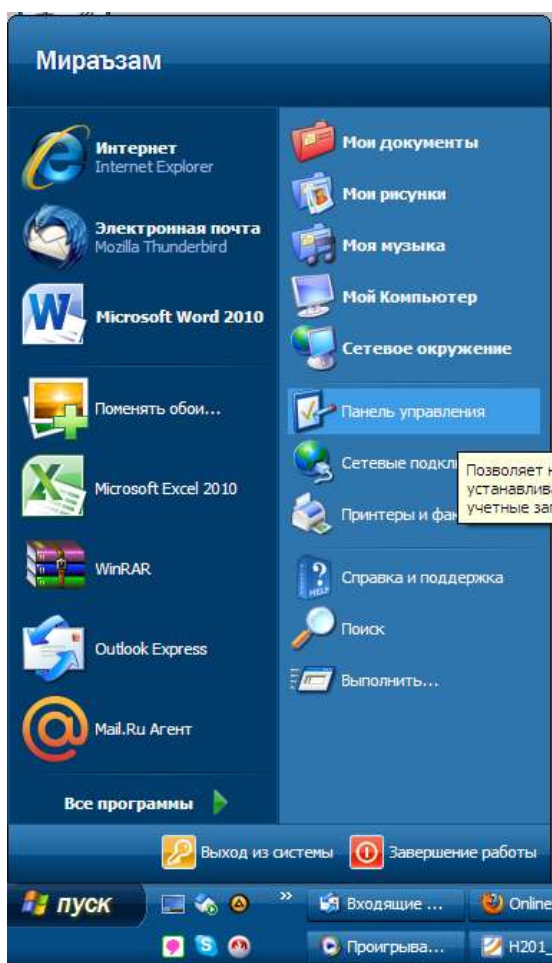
Мираъзам

Интернет
Internet Explorer

Электронная почта
Mozilla Thunderbird

Microsoft Word 2010

Поменять обои...

Microsoft Excel 2010

WinRAR

Outlook Express

Mail.Ru Агент

Все программы

Мои документы

Мои рисунки

Моя музыка

Мой Компьютер

Сетевое окружение

Панель управления

Сетевые подкл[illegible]

Принтеры и фа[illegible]

Позволяет н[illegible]
устанавлива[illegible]
учетные за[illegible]

Справка и поддержка

Поиск

Выполнить...

Выход из системы

Завершение работы

пуск

Входящие ...

Online

Проигрыва...

H201_